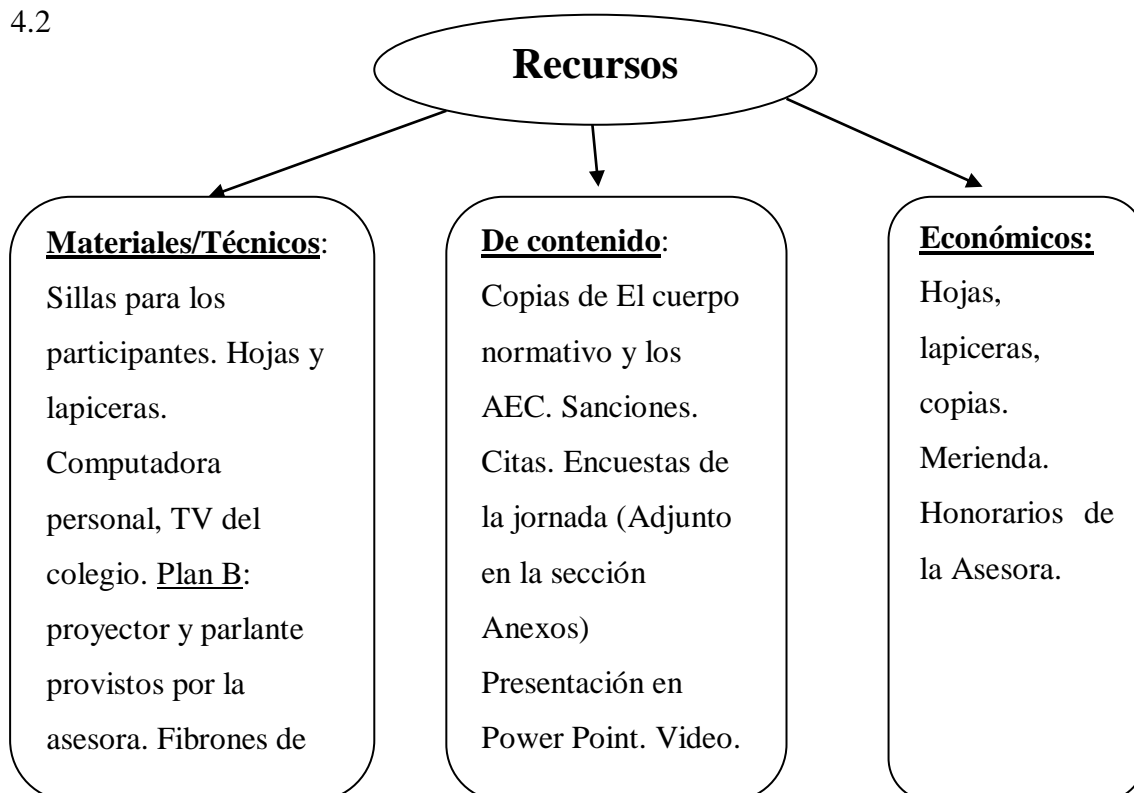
4.2

Recursos

Materiales/Técnicos: Sillas para los participantes. Hojas y lapiceras. Computadora personal, TV del colegio. Plan B: proyector y parlante provistos por la asesora. Fibrones de

De contenido: Copias de El cuerpo normativo y los AEC. Sanciones. Citas. Encuestas de la jornada (Adjunto en la sección Anexos) Presentación en Power Point. Video.

Económicos: Hojas, lapiceras, copias. Merienda. Honorarios de la Asesora.